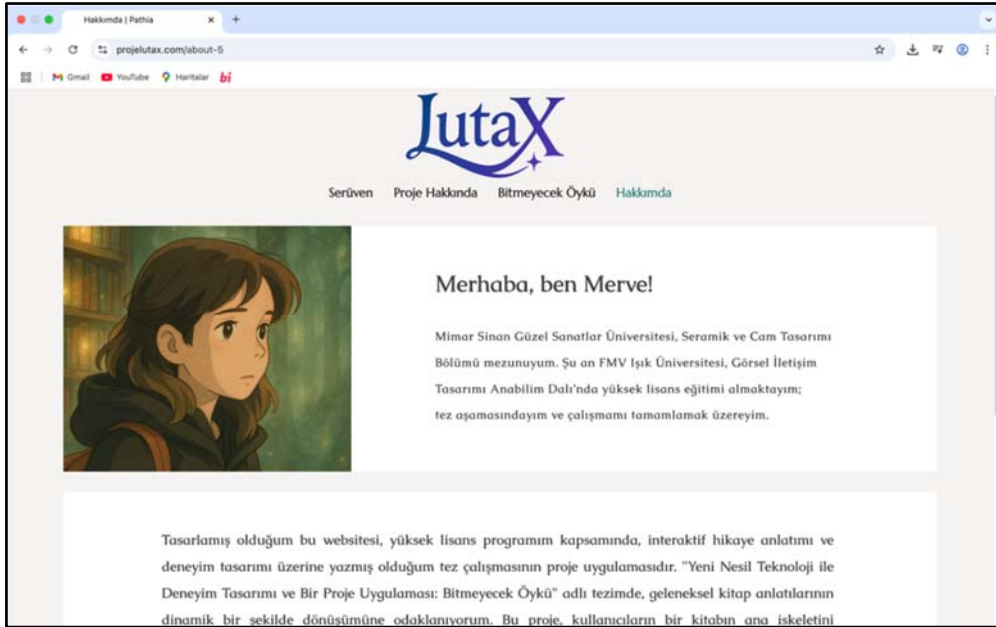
Hakkımda | Pathia
projelutax.com/about-5
Gmail YouTube Haritalar bi

LutaX

Serüven Proje Hakkında Bitmeyecek Öykü Hakkımda

Merhaba, ben Merve!

Mimar Sinan Güzel Sanatlar Üniversitesi, Seramik ve Cam Tasarımı Bölümü mezunuyum. Şu an FMV Işık Üniversitesi, Görsel İletişim Tasarımı Anabilim Dalı'nda yüksek lisans eğitimi almaktayım; tez aşamasındayım ve çalışmamı tamamlamak üzereyim.

Tasarlamış olduğum bu websitesi, yüksek lisans programım kapsamında, interaktif hikaye anlatımı ve deneyim tasarımı üzerine yazmış olduğum tez çalışmasının proje uygulamasıdır. "Yeni Nesil Teknoloji ile Deneyim Tasarımı ve Bir Proje Uygulaması: Bitmeyecek Öykü" adlı tezimde, geleneksel kitap anlatılarının dinamik bir şekilde dönüşümüne odaklanıyorum. Bu proje, kullanıcıların bir kitabın ana iskeletini